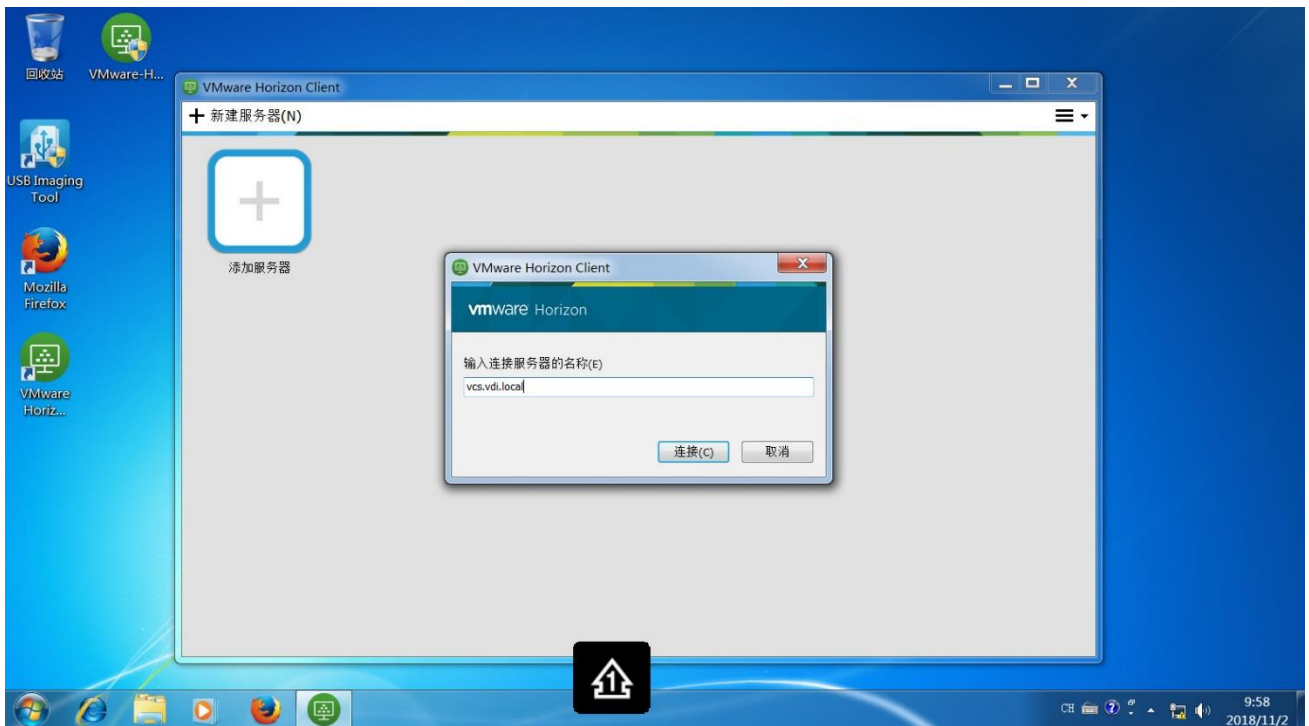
回收站

VMware-H...

USB Imaging Tool

Mozilla Firefox

VMware Horiz...

VMware Horizon Client

+ 新建服务器(N)

添加服务器

VMware Horizon Client

vmware Horizon

输入连接服务器的名称(E)

vcs.vdi.local

连接(C)

取消

CH

9:58
2018/11/2